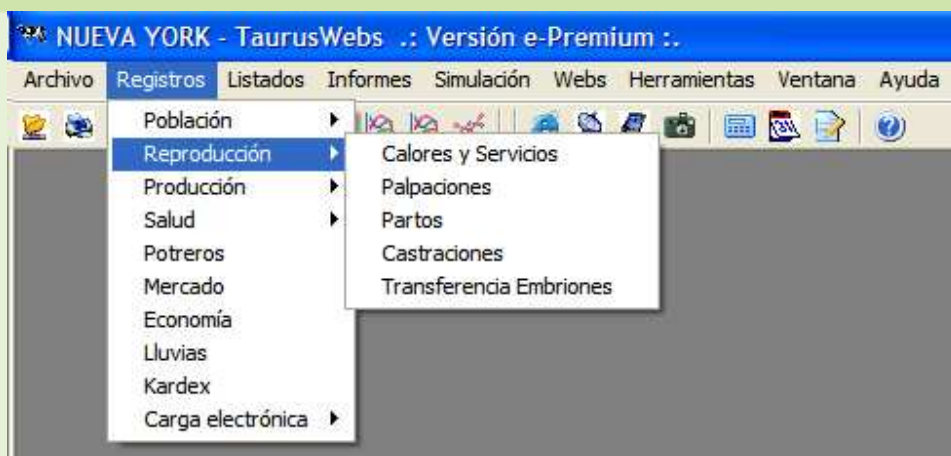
NUEVA YORK - TaurusWebs .: Versión e-Premium :.

Archivo Registros Listados Informes Simulación Webs Herramientas Ventana Ayuda

Población
Reproducción
Producción
Salud
Potreros
Mercado
Economía
Lluvias
Kardex
Carga electrónica

Calores y Servicios
Palpaciones
Partos
Castraciones
Transferencia Embriones